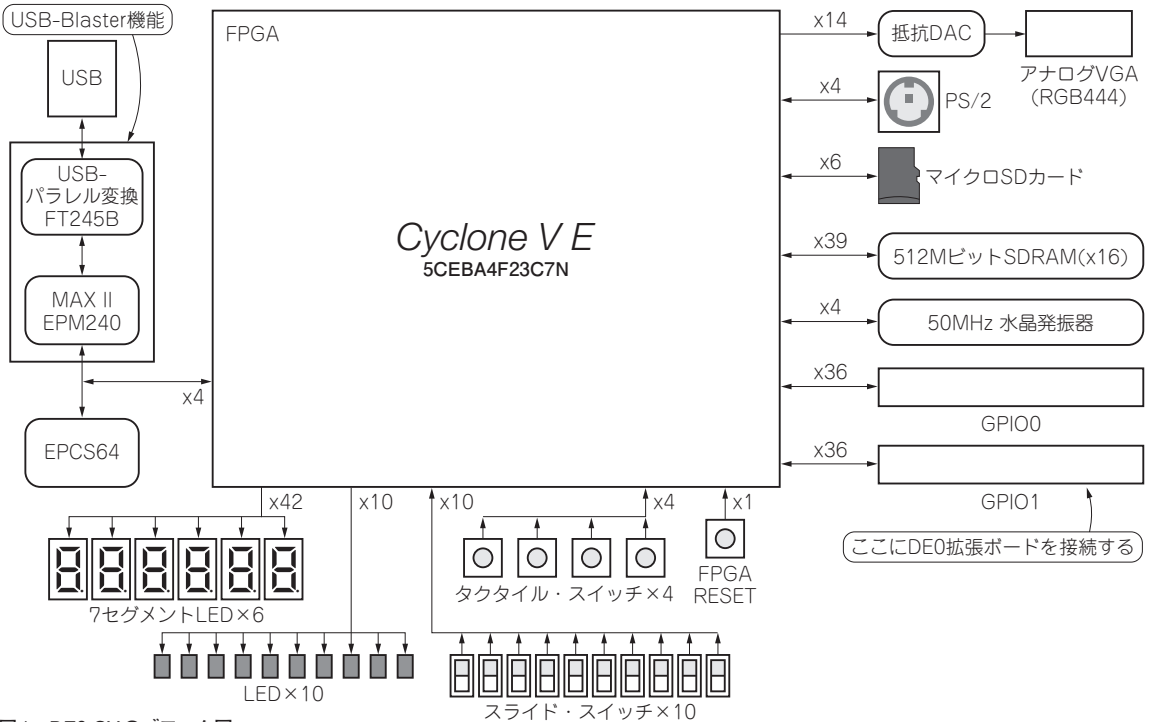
USB-Blaster機能

USB

USB-
パラレル変換
FT245B

MAX II
EPM240

x4

EPCS64

FPGA

Cyclone V E
5CEBA4F23C7N

x14
抵抗DAC
アナログVGA
(RGB444)

x4
PS/2

x6
マイクロSDカード

x39
512MビットSDRAM(x16)

x4
50MHz 水晶発振器

x36
GPIO0

x36
GPIO1

ここにDE0拡張ボードを接続する

x42
7セグメントLED×6

x10
LED×10

x10
スライド・スイッチ×10

x4
タクタイル・スイッチ×4

x1
FPGA
RESET

図1 DE0-CVのブロック図